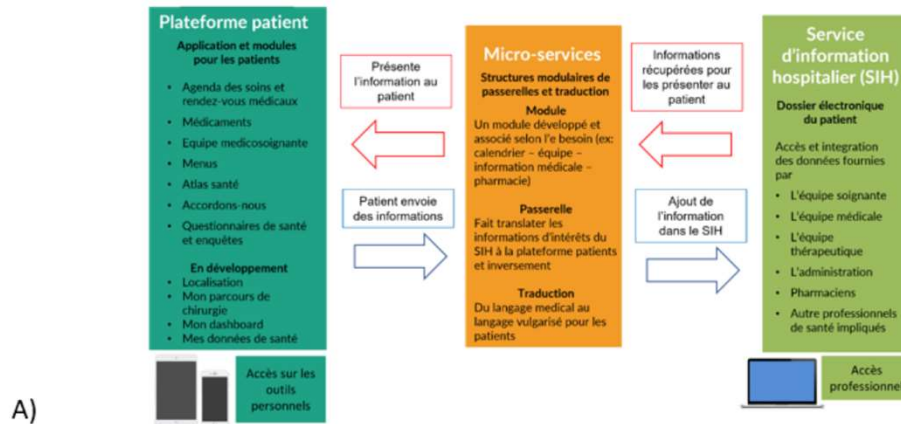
Plateforme patient

Application et modules pour les patients

- Agenda des soins et rendez-vous médicaux
- Médicaments
- Equipe medicosoignante
- Menus
- Atlas santé
- Accordons-nous
- Questionnaires de santé et enquêtes

En développement

- Localisation
- Mon parcours de chirurgie
- Mon dashboard
- Mes données de santé

Accès sur les outils personnels

Présente l'information au patient

Patient envoie des informations

Micro-services

Structures modulaires de passerelles et traduction

Module
Un module développé et associé selon l'e besoin (ex: calendrier – équipe – information médicale – pharmacie)

Passerelle
Fait translater les informations d'intérêts du SIH à la plateforme patients et inversement

Traduction
Du langage medical au langage vulgarisé pour les patients

Informations récupérées pour les présenter au patient

Ajout de l'information dans le SIH

Service d'information hospitalier (SIH)

Dossier électronique du patient

Accès et integration des données fournies par

- L'équipe soignante
- L'équipe médicale
- L'équipe thérapeutique
- L'administration
- Pharmaciens
- Autre professionnels de santé impliqués

Accès professionnel

A)